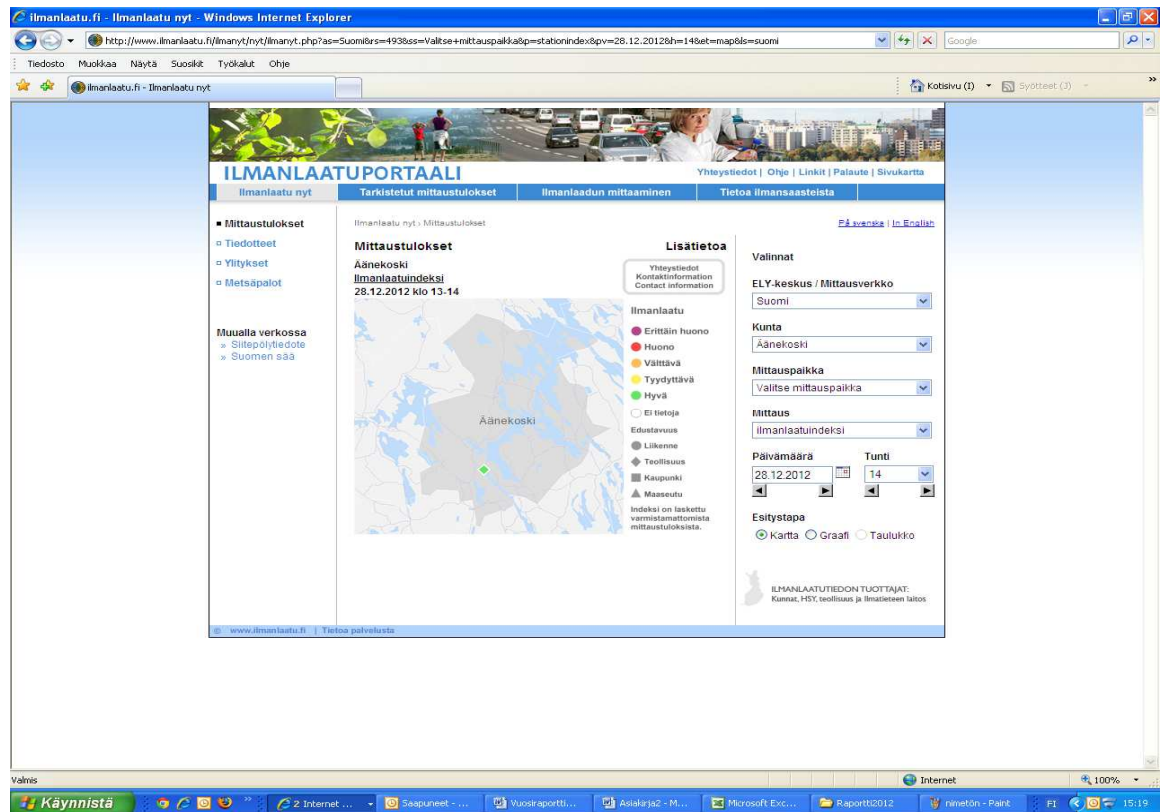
ilmanlaatu.fi - Ilmanlaatu nyt - Windows Internet Explorer

http://www.ilmanlaatu.fi/ilmanyt/nyt/ilmanyt.php?as=Suomi&rs=493&ss=Valitse+mittauspaikka&p=stationindex&pv=28.12.2012&h=14&et=map&ls=suomi

Google

Tiedosto Muokkaa Näytä Suosikit Työkalut Ohje

ilmanlaatu.fi - Ilmanlaatu nyt

Kotisivu (I) Syötteet (J)

ILMANLAATUPORTAALI

Yhteystiedot | Ohje | Linkit | Palaute | Sivukartta

Ilmanlaatu nyt | Tarkistetut mittaustulokset | Ilmanlaadun mittaaminen | Tietoa ilmansaasteista

Mittaustulokset
Tiedotteet
Ylitykset
Metsäpalot

Muualla verkossa
» Siitepölytiedote
» Suomen sää

Ilmanlaatu nyt › Mittaustulokset

På svenska | In English

Mittaustulokset

Lisätietoa

Äänekoski
Ilmanlaatuindeksi
28.12.2012 klo 13-14

Yhteystiedot
Kontaktinformation
Contact information

Äänekoski

Ilmanlaatu
Erittäin huono
Huono
Välttävä
Tyydyttävä
Hyvä
Ei tietoja

Edustavuus
Liikenne
Teollisuus
Kaupunki
Maaseutu

Indeksi on laskettu varmistamattomista mittaustuloksista.

Valinnat

ELY-keskus / Mittausverkko
Suomi

Kunta
Äänekoski

Mittauspaikka
Valitse mittauspaikka

Mittaus
ilmanlaatuindeksi

Päivämäärä
28.12.2012

Tunti
14

Esitystapa
Kartta Graafi Taulukko

ILMANLAATUTIEDON TUOTTAJAT:
Kunnat, HSY, teollisuus ja Ilmatieteen laitos

© www.ilmanlaatu.fi | Tietoa palvelusta

Valmis

Internet

100%

Käynnistä

2 Internet ...

Saapuneet - ...

Vuosiraportti...

Asiakirja2 - M...

Microsoft Exc...

Raportti2012

nimetön - Paint

FI

15:19